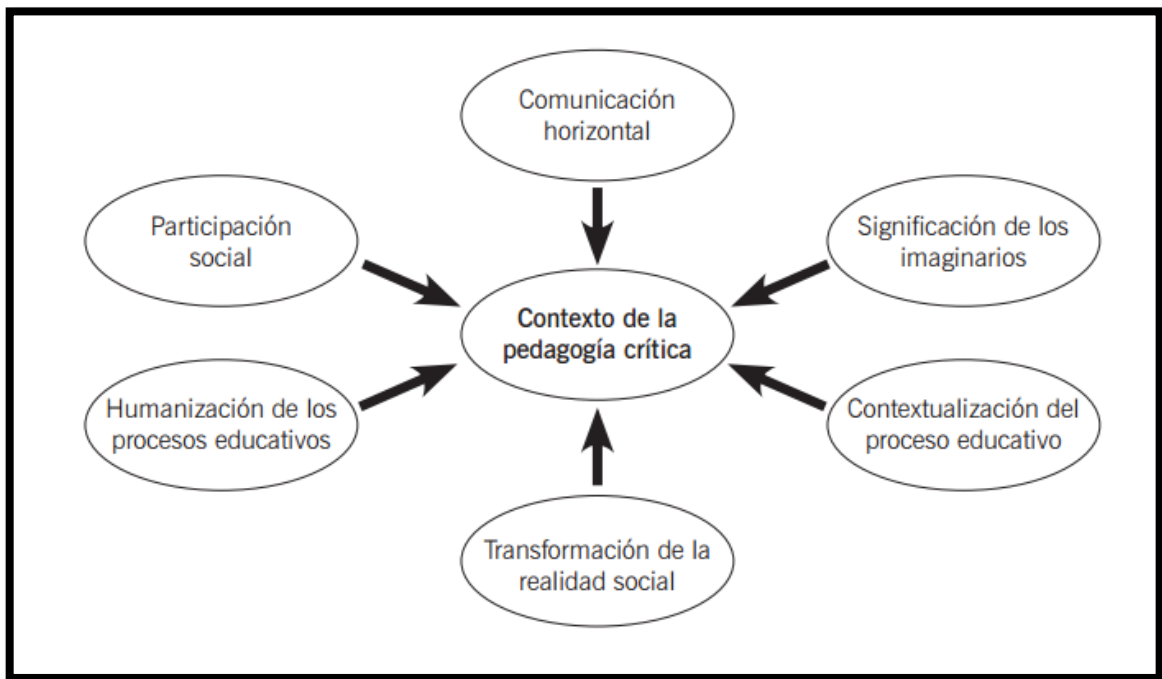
Comunicación horizontal

Participación social

Significación de los imaginarios

Contexto de la pedagogía crítica

Humanización de los procesos educativos

Contextualización del proceso educativo

Transformación de la realidad social